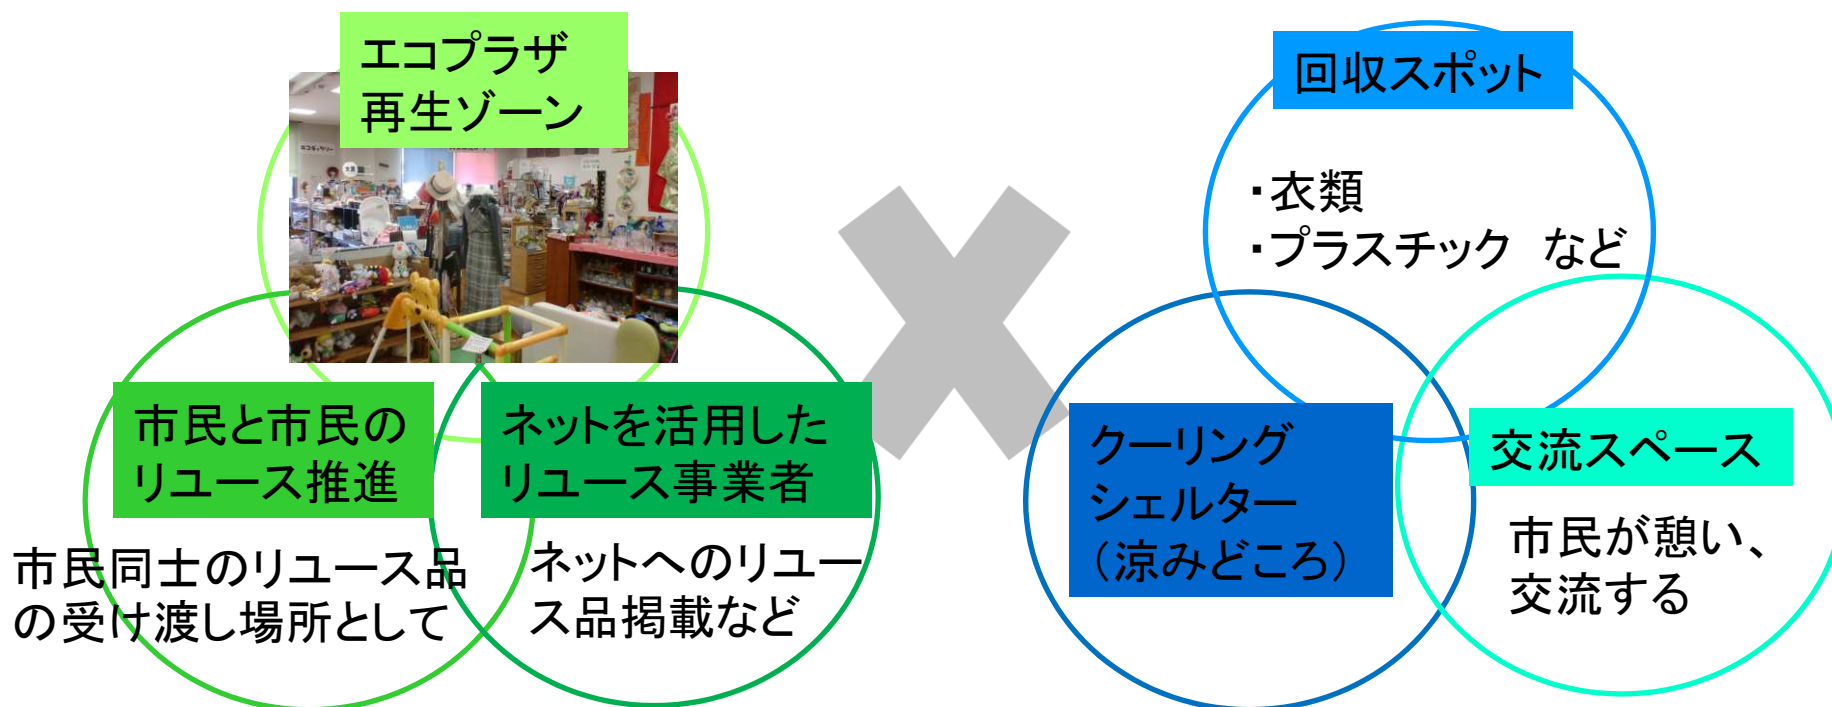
エコプラザ
再生ゾーン

市民と市民の
リユース推進

ネットを活用した
リユース事業者

市民同士のリユース品の受け渡し場所として

ネットへのリユース品掲載など

回収スポット

・衣類
・プラスチック　など

クーリング
シェルター
（涼みどころ）

交流スペース

市民が憩い、
交流する